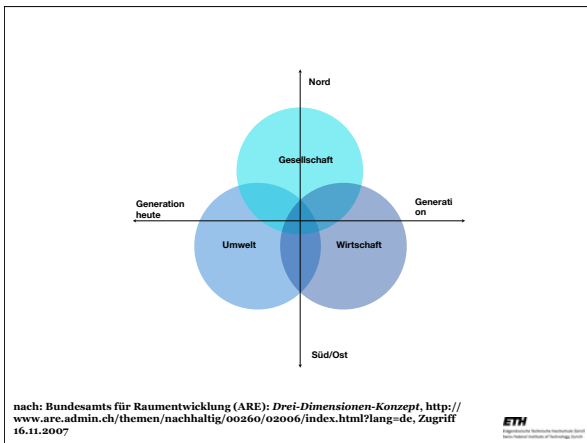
Nord

Gesellschaft

Generation heute

Generati on

Umwelt

Wirtschaft

Süd/Ost

nach: Bundesamts für Raumentwicklung (ARE): *Drei-Dimensionen-Konzept*, http://www.are.admin.ch/themen/nachhaltig/00260/02006/index.html?lang=de, Zugriff 16.11.2007

ETH
Eidgenössische Technische Hochschule Zürich
Swiss Federal Institute of Technology Zurich